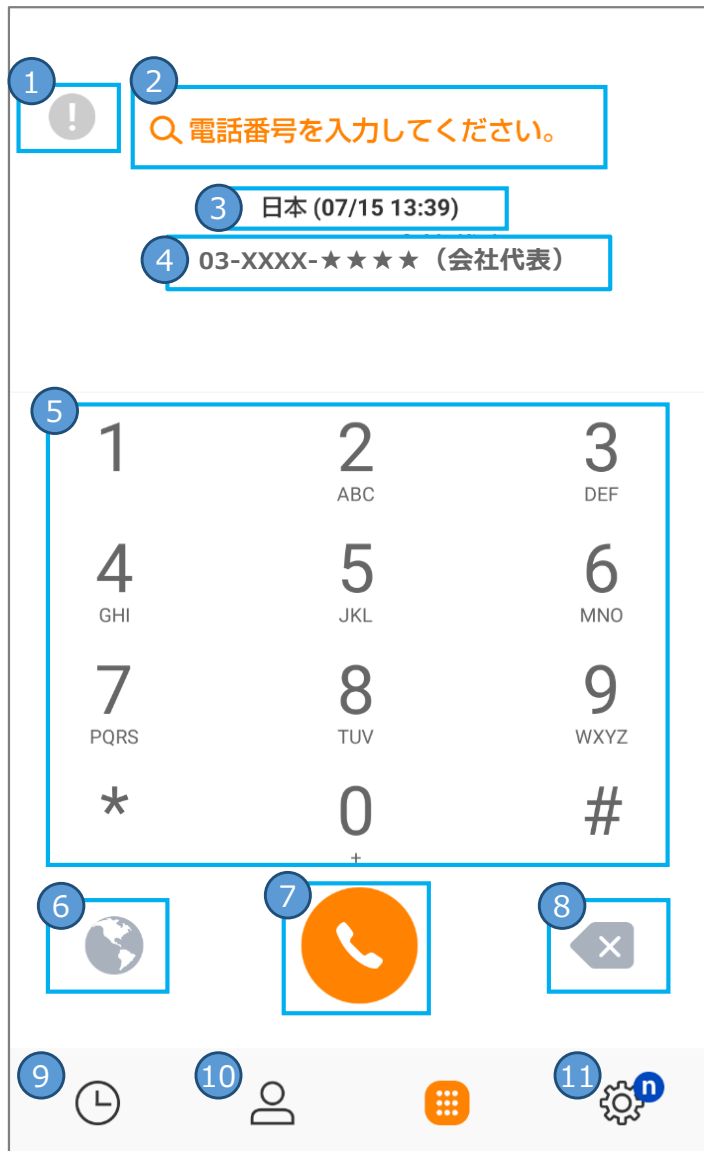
1 2 電話番号を入力してください。

3 日本 (07/15 13:39)

4 03-XXXX-★★★★（会社代表）

5

| 1 | 2 ABC | 3 DEF |
|---|---|---|
| 4 GHI | 5 JKL | 6 MNO |
| 7 PQRS | 8 TUV | 9 WXYZ |
| * | 0 + | # |

6 7 8

9 10 11 n